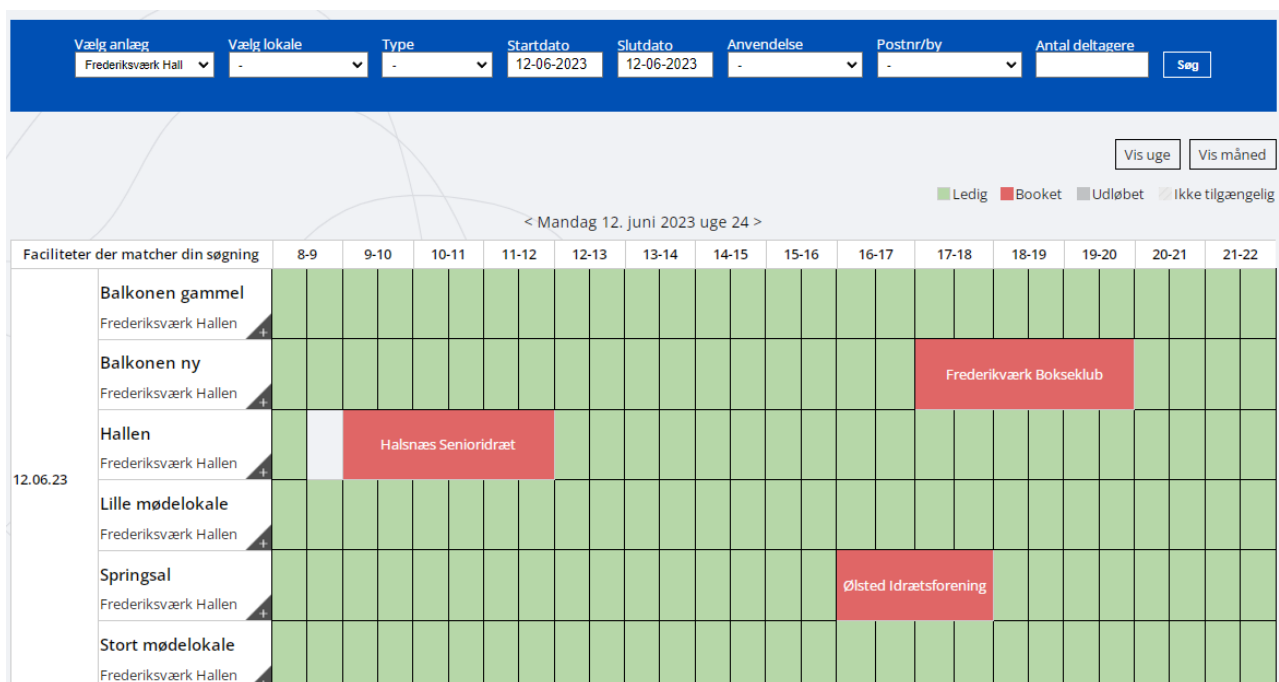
Vælg anlæg
Frederiksværk Hall
Vælg lokale
-
Type
-
Startdato
12-06-2023
Slutdato
12-06-2023
Anvendelse
-
Postnr/by
-
Antal deltagere

Søg

Vis uge
Vis måned

Ledig Booket Udløbet Ikke tilgængelig

< Mandag 12. juni 2023 uge 24 >

| Faciliteter der matcher din søgning | 8-9 | 9-10 | 10-11 | 11-12 | 12-13 | 13-14 | 14-15 | 15-16 | 16-17 | 17-18 | 18-19 | 19-20 | 20-21 | 21-22 |
|---|---|---|---|---|---|---|---|---|---|---|---|---|---|---|
| Balkonen gammel Frederiksværk Hallen + | | | | | | | | | | | | | | |
| Balkonen ny Frederiksværk Hallen + | | | | | | | | | | Frederikværk Bokseklub | | | | |
| 12.06.23 Hallen Frederiksværk Hallen + | | Halsnæs Senioridræt | | | | | | | | | | | | |
| Lille mødelokale Frederiksværk Hallen + | | | | | | | | | | | | | | |
| Springsal Frederiksværk Hallen + | | | | | | | | | Ølsted Idrætsforening | | | | | |
| Stort mødelokale Frederiksværk Hallen | | | | | | | | | | | | | | |